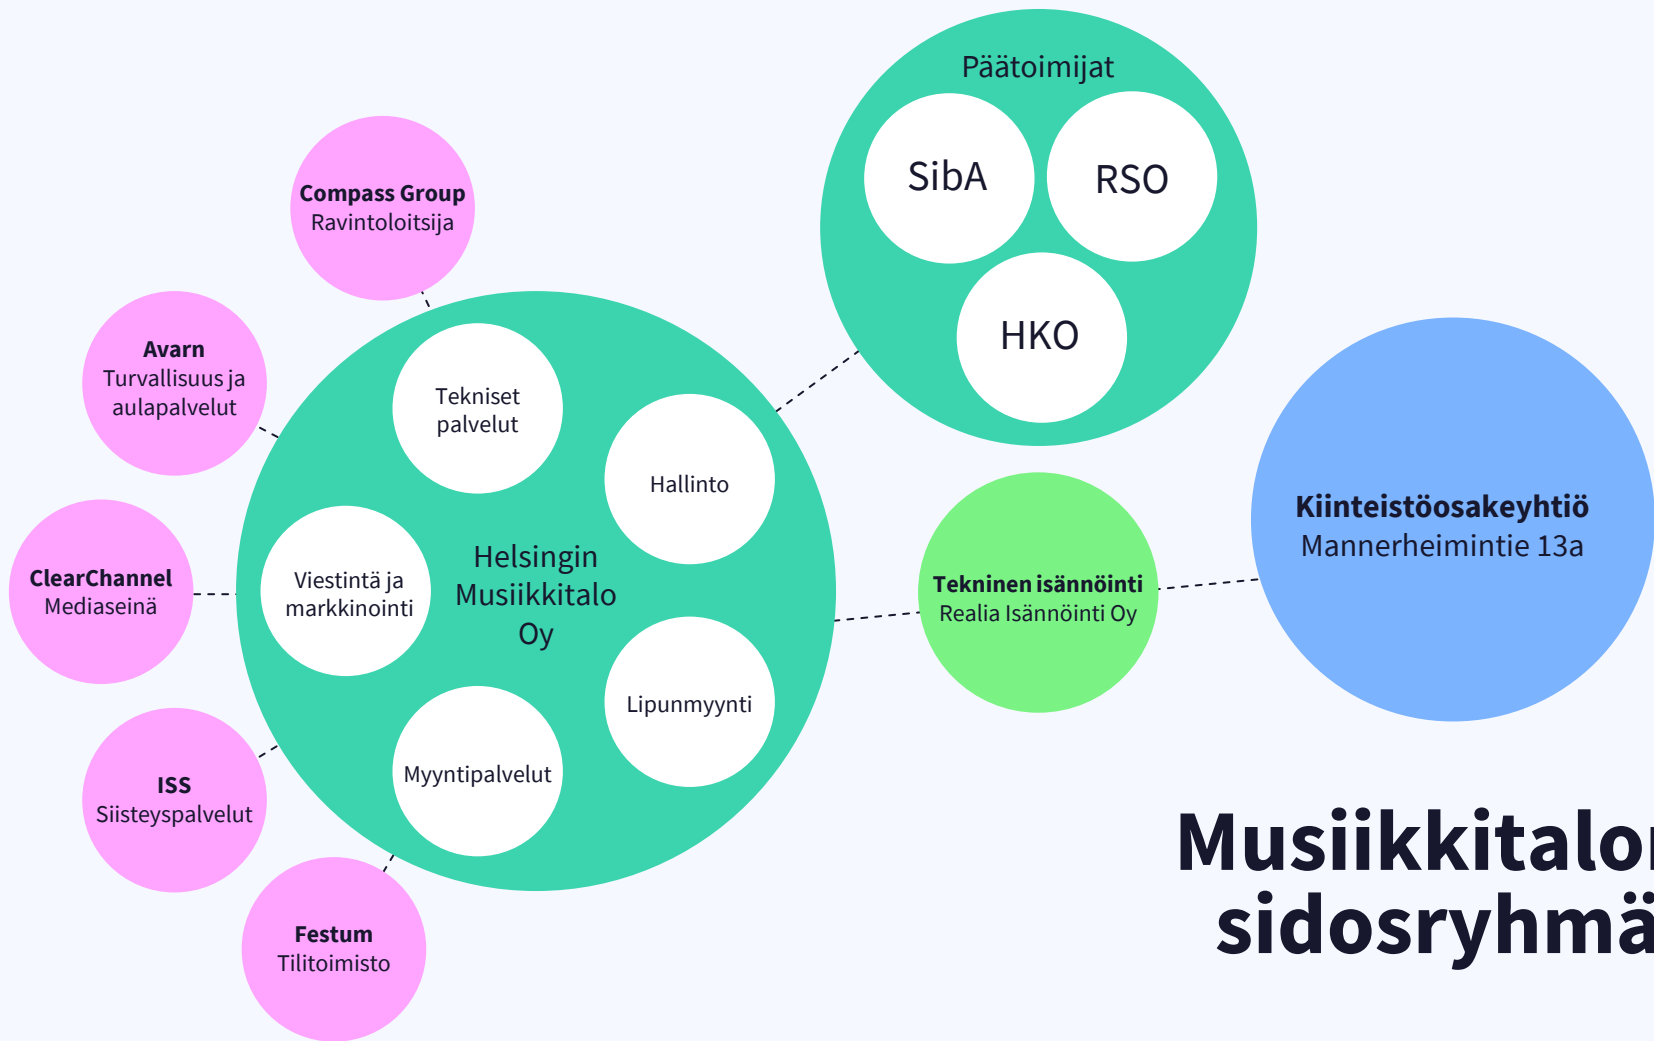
Päätoimijat

SibA

RSO

HKO

Compass Group
Ravintoloitsija

Avarn
Turvallisuus ja aulapalvelut

ClearChannel
Mediaseinä

ISS
Siisteyspalvelut

Festum
Tilitoimisto

Tekniset palvelut

Hallinto

Viestintä ja markkinointi

Helsingin Musiikkitalo Oy

Lipunmyynti

Myyntipalvelut

Tekninen isännöinti
Realia Isännöinti Oy

Kiinteistöosakeyhtiö
Mannerheimintie 13a

Musiikkitalo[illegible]
sidosryhmä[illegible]